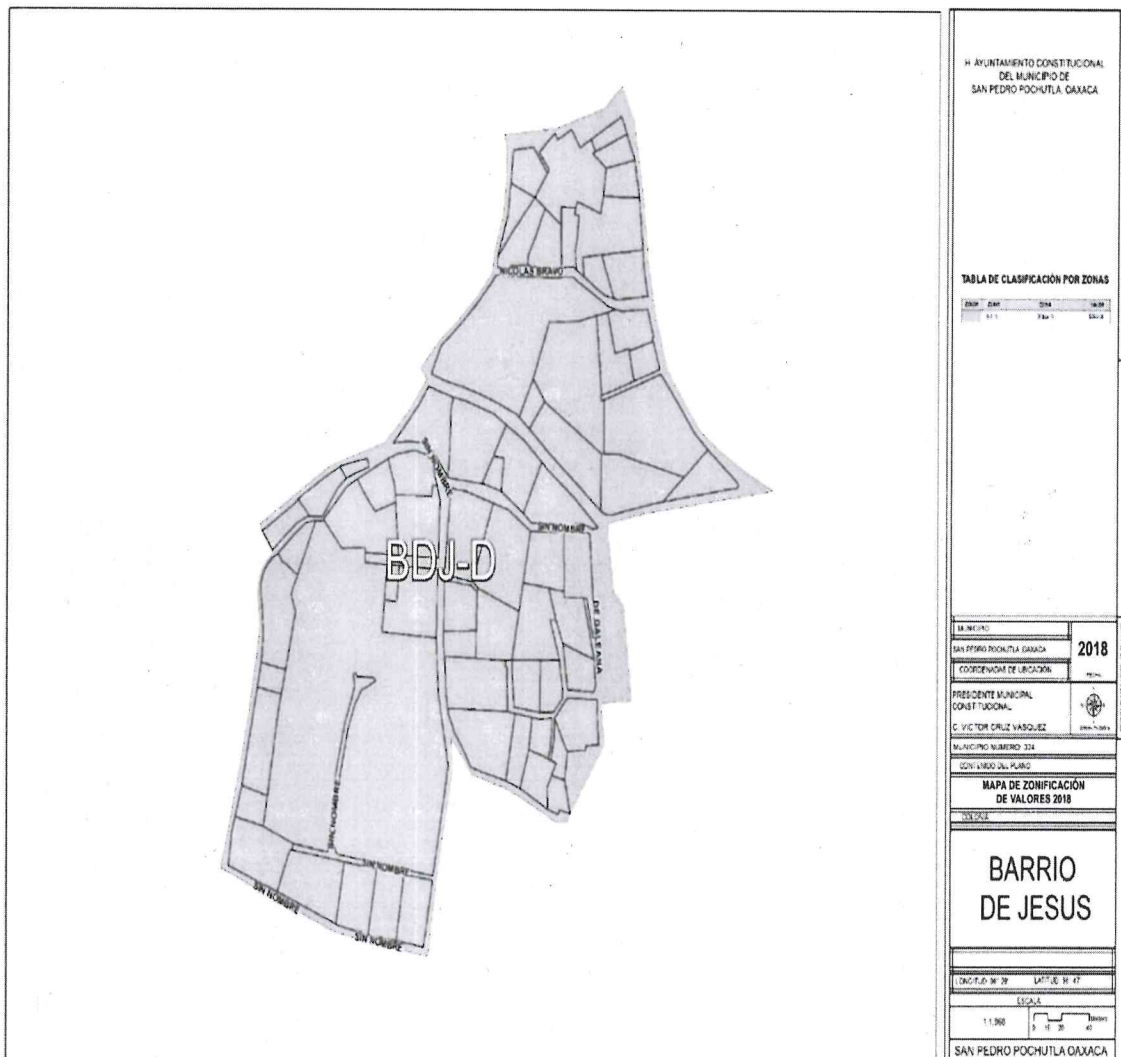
NICOLAS BRAVO

SIN NOMBRE

SIN NOMBRE

BDJ-D

DE GALEANA

SIN NOMBRE

SIN NOMBRE

SIN NOMBRE

SIN NOMBRE

H. AYUNTAMIENTO CONSTITUCIONAL DEL MUNICIPIO DE SAN PEDRO POCHUTLA, OAXACA

TABLA DE CLASIFICACIÓN POR ZONAS

| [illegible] | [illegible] | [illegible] | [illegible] |
|---|---|---|---|
| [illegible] | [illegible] | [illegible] | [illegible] |

MUNICIPIO

SAN PEDRO POCHUTLA OAXACA

2018

FECHA

COORDENADAS DE UBICACIÓN

PRESIDENTE MUNICIPAL CONSTITUCIONAL

C. VICTOR CRUZ VASQUEZ

MUNICIPIO NUMERO: 324

CONTENIDO DEL PLANO

MAPA DE ZONIFICACIÓN DE VALORES 2018

COLONIA

BARRIO DE JESUS

LONGITUD: 96° 28'  LATITUD: 15° 47'

ESCALA

1:1,350

Metros

SAN PEDRO POCHUTLA OAXACA